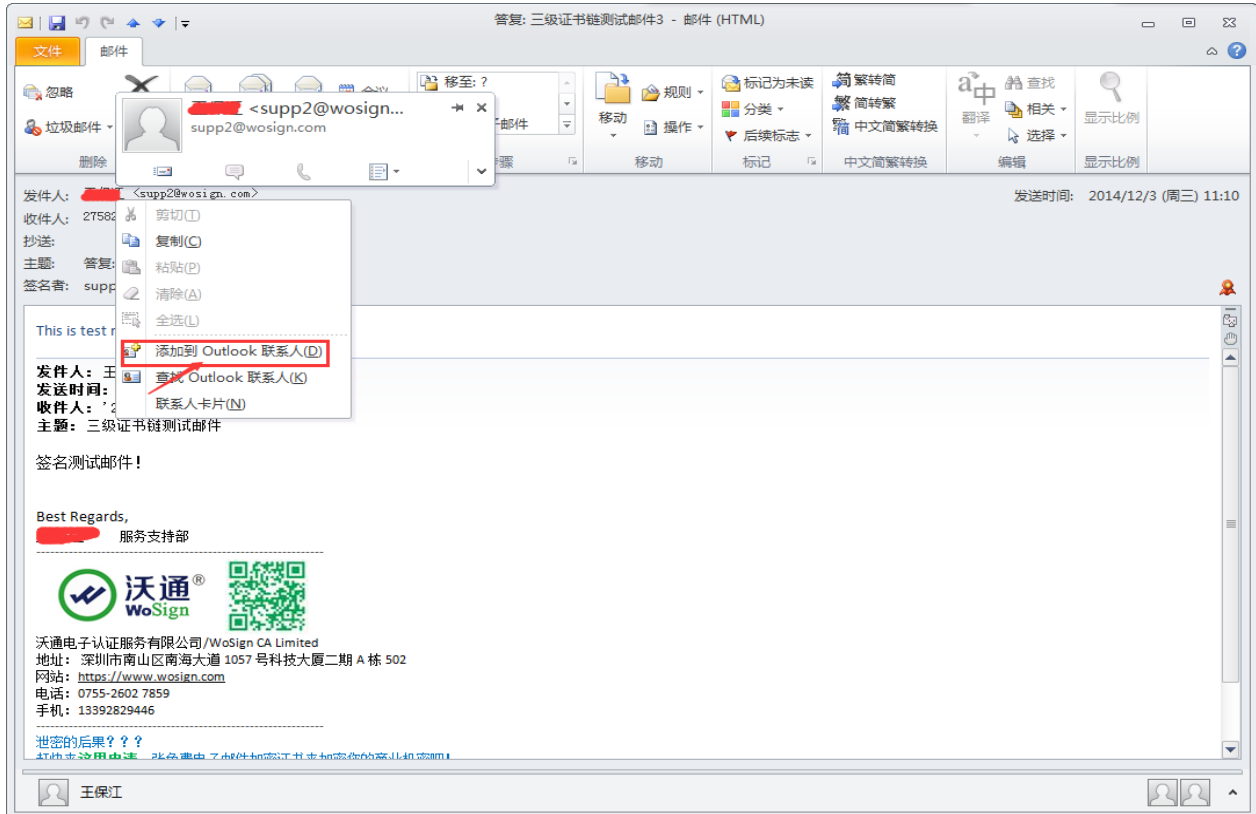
答复: 三级证书链测试邮件3 - 邮件 (HTML)

文件 邮件

忽略
垃圾邮件
删除

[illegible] <supp2@wosign...
supp2@wosign.com

移至: ?
子邮件
骤

移动
规则
操作
移动

标记为未读
分类
后续标志
标记

繁转简
简转繁
中文简繁转换
中文简繁转换

翻译
查找
相关
选择
编辑

显示比例
显示比例

发件人: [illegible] <supp2@wosign.com>
收件人: 27582
抄送:
主题: 答复:
签名者: supp

发送时间: 2014/12/3 (周三) 11:10

剪切(T)
复制(C)
粘贴(P)
清除(A)
全选(L)
添加到 Outlook 联系人(D)
查找 Outlook 联系人(K)
联系人卡片(N)

This is test m

发件人: 王
发送时间:
收件人: '2
主题: 三级证书链测试邮件

签名测试邮件!

Best Regards,
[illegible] 服务支持部

沃通® WoSign

沃通电子认证服务有限公司/WoSign CA Limited
地址: 深圳市南山区南海大道 1057 号科技大厦二期 A 栋 502
网站: https://www.wosign.com
电话: 0755-2602 7859
手机: 13392829446

泄密的后果???
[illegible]

王保江